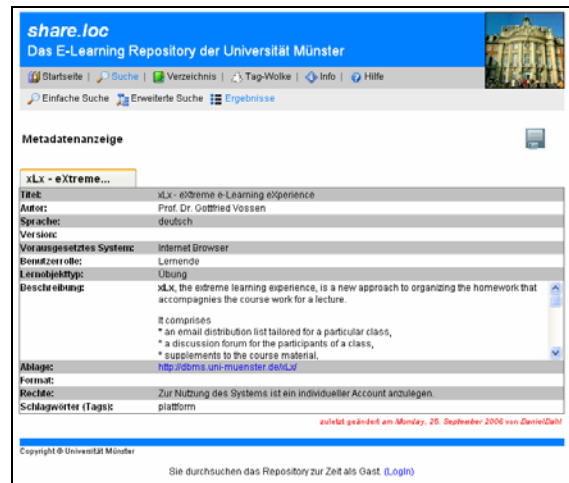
share.loc
Das E-Learning Repository der Universität Münster

Startseite | Suche | Verzeichnis | Tag-Wolke | Info | Hilfe

Einfache Suche | Erweiterte Suche | Ergebnisse

Metadatenanzeige

xLx - eXtreme...

| | |
|---|---|
| Titel: | xLx - eXtreme e-Learning eXperience |
| Autor: | Prof. Dr. Gottfried Vossen |
| Sprache: | deutsch |
| Version: | |
| Vorausgesetztes System: | Internet Browser |
| Benutzerrolle: | Lernende |
| Lernobjekttyp: | Übung |
| Beschreibung: | xLx, the extreme learning experience, is a new approach to organizing the homework that accompagnies the course work for a lecture. It comprises * an email distribution list tailored for a particular class, * a discussion forum for the participants of a class, * supplements to the course material, |
| Ablage: | http://dbms.uni-muenster.de/xLx/ |
| Format: | |
| Rechte: | Zur Nutzung des Systems ist ein individueller Account anzulegen. |
| Schlagwörter (Tags): | platform |

zuletzt geändert am Monday, 25. September 2006 von DanielDahl

Copyright © Universität Münster

Sie durchsuchen das Repository zur Zeit als Gast. (Login)